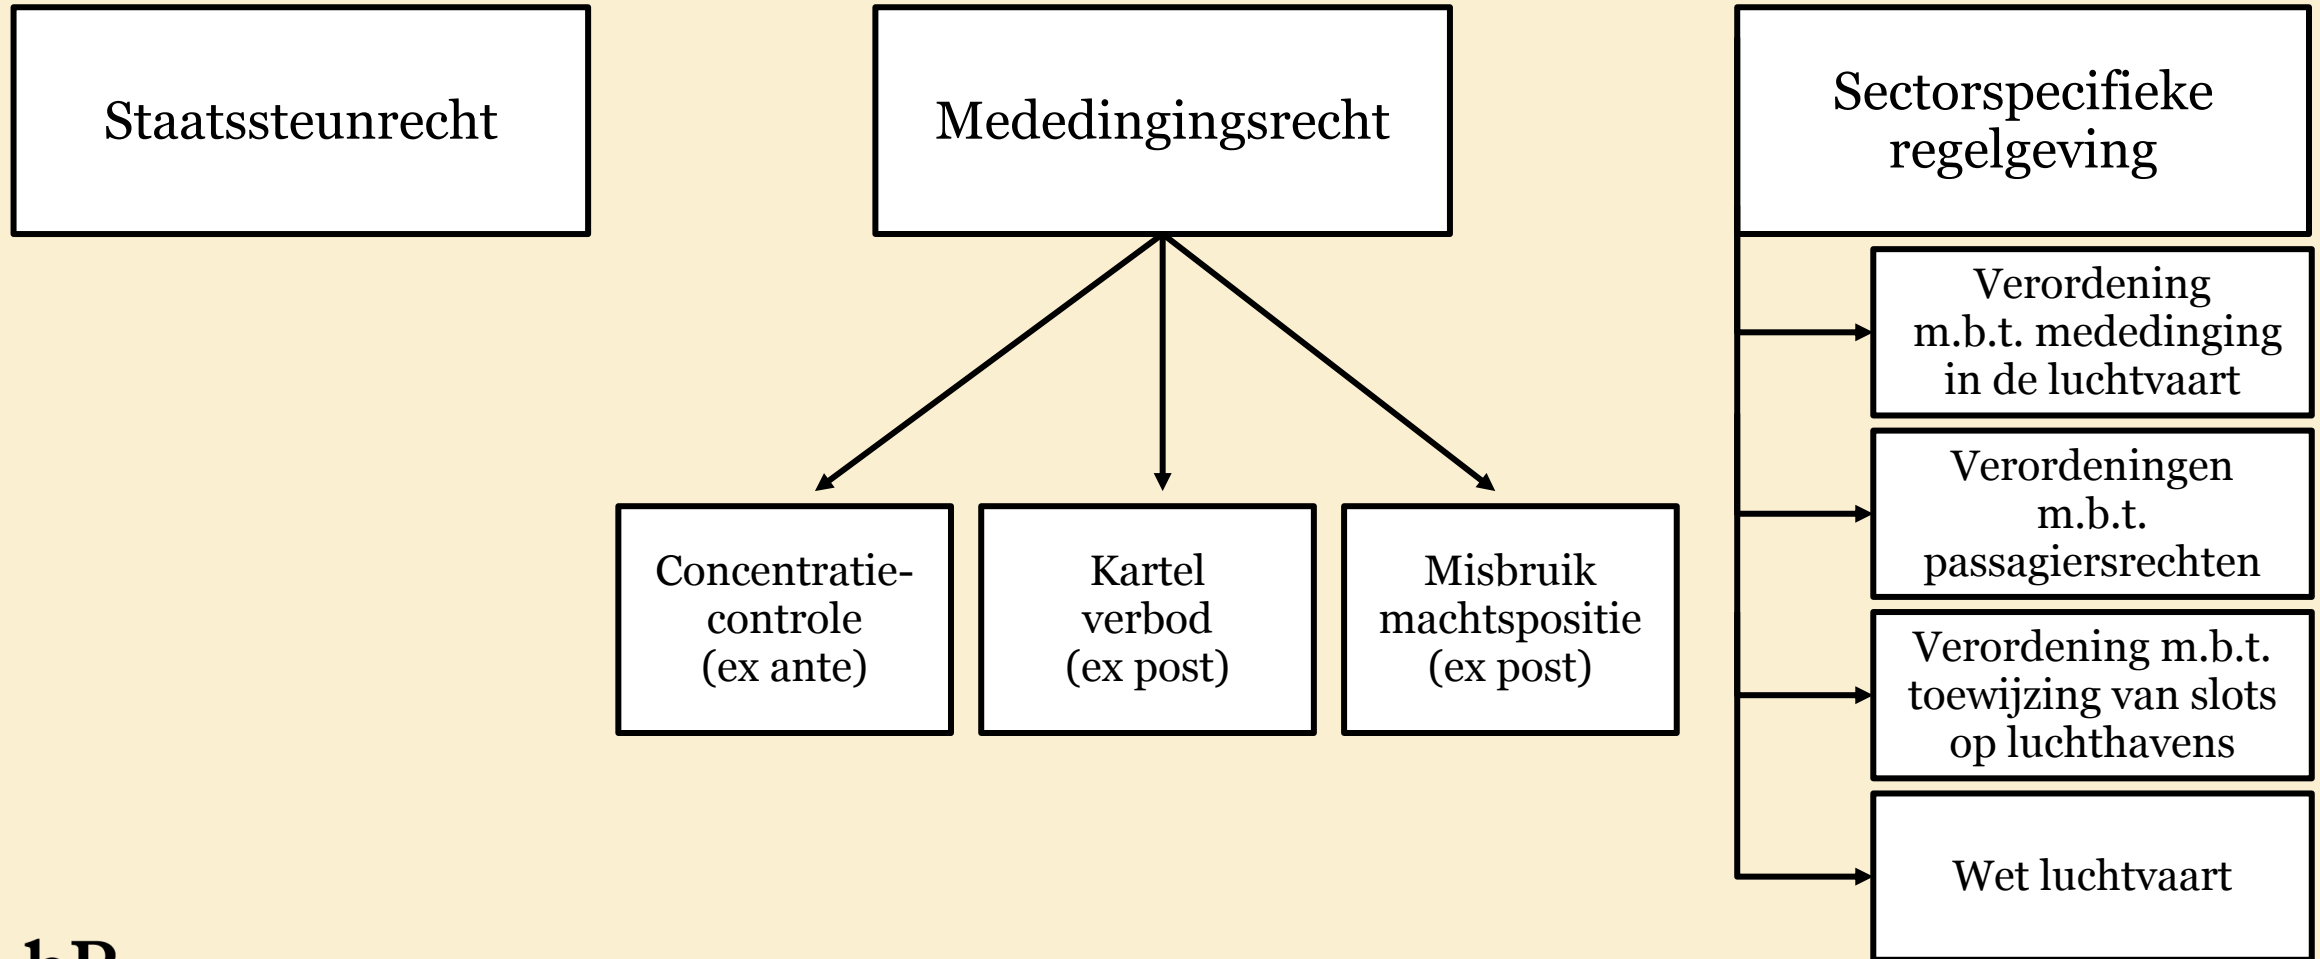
Staatssteunrecht

Mededingingsrecht

Sectorspecifieke regelgeving

Concentratie-controle (ex ante)

Kartel verbod (ex post)

Misbruik machtspositie (ex post)

Verordening m.b.t. mededinging in de luchtvaart

Verordeningen m.b.t. passagiersrechten

Verordening m.b.t. toewijzing van slots op luchthavens

Wet luchtvaart

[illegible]